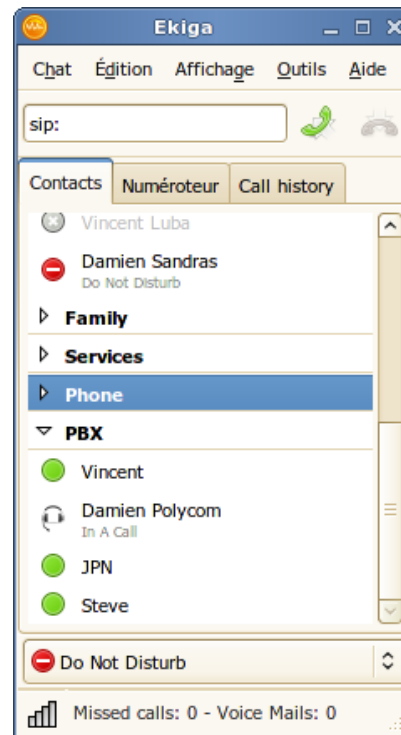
Ekiga

Chat Édition Affichage Outils Aide

sip:

Contacts Numéroteur Call history

Vincent Luba

Damien Sandras
Do Not Disturb

Family

Services

Phone

PBX

Vincent

Damien Polycom
In A Call

JPN

Steve

Do Not Disturb

Missed calls: 0 - Voice Mails: 0